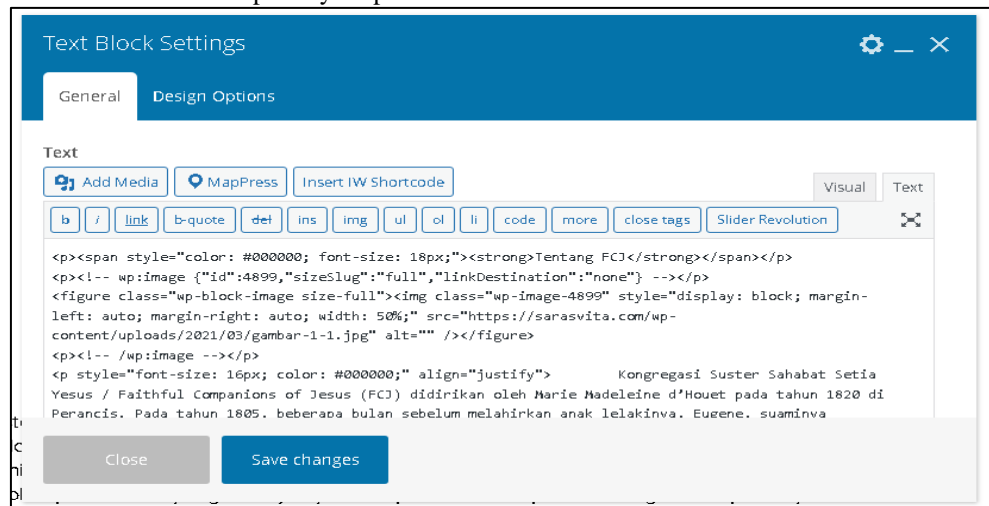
Text Block Settings

General
Design Options

Text

Add Media
MapPress
Insert IW Shortcode
Visual
Text

b
i
link
b-quote
del
ins
img
ul
ol
li
code
more
close tags
Slider Revolution

<p><span style="color: #000000; font-size: 18px;"><strong>Tentang FCJ</strong></span></p>
<p><!-- wp:image {"id":4899,"sizeSlug":"full","linkDestination":"none"} --></p>
<figure class="wp-block-image size-full"><img class="wp-image-4899" style="display: block; margin-left: auto; margin-right: auto; width: 50%;" src="https://sarasvita.com/wp-content/uploads/2021/03/gambar-1-1.jpg" alt="" /></figure>
<p><!-- /wp:image --></p>
<p style="font-size: 16px; color: #000000;" align="justify">        Kongregasi Suster Sahabat Setia Yesus / Faithful Companions of Jesus (FCJ) didirikan oleh Marie Madeleine d'Houet pada tahun 1820 di Perancis. Pada tahun 1805, beberapa bulan sebelum melahirkan anak lelakinya, Eugene, suaminya

Close
Save changes